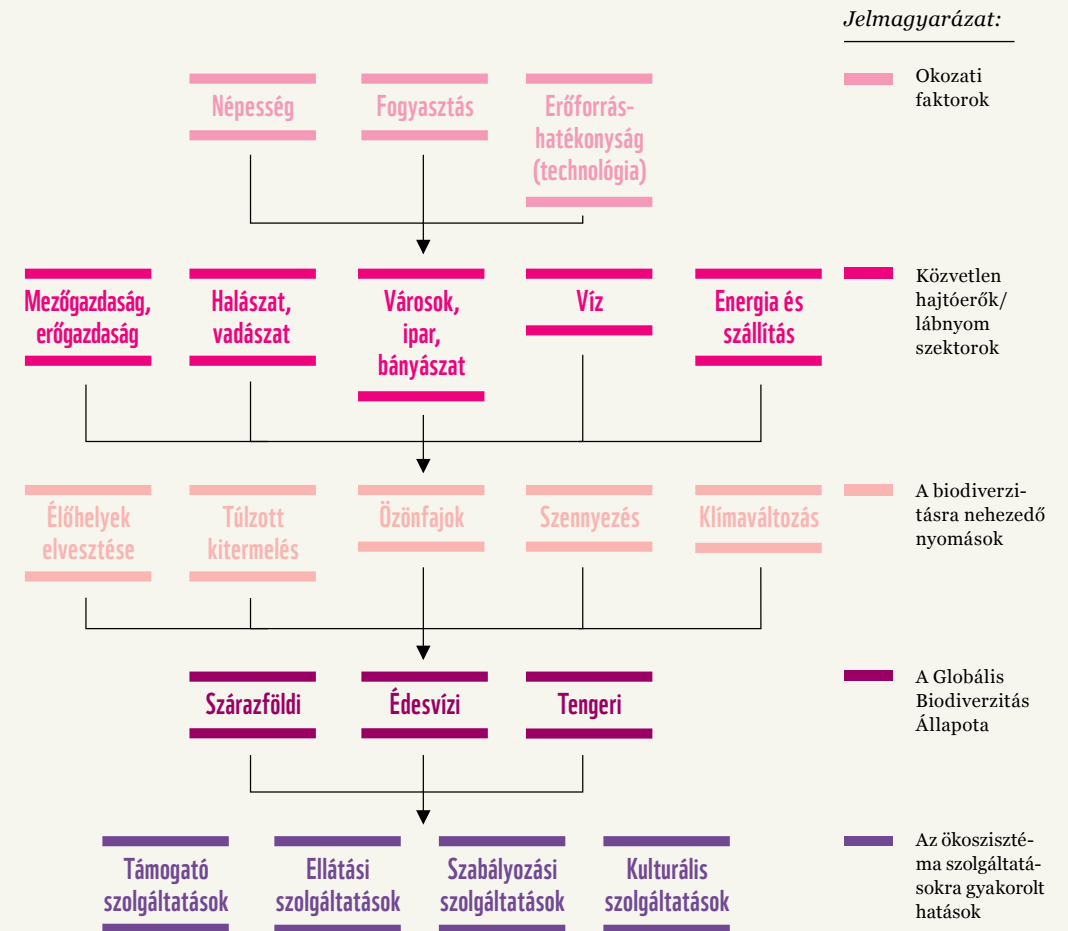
Jelmagyarázat:

Népesség

Fogyasztás

Erőforrás-hatékonyság (technológia)

Okozati faktorok

Mezőgazdaság, erőgazdaság

Halászat, vadászat

Városok, ipar, bányászat

Víz

Energia és szállítás

Közvetlen hajtóerők/ lábnyom szektorok

Élőhelyek elvesztése

Túlzott kitermelés

Özönfajok

Szennyezés

Klímaváltozás

A biodiverzitásra nehezedő nyomások

Szárazföldi

Édesvízi

Tengeri

A Globális Biodiverzitás Állapota

Támogató szolgáltatások

Ellátási szolgáltatások

Szabályozási szolgáltatások

Kulturális szolgáltatások

Az ökoszisztéma szolgáltatásokra gyakorolt hatások